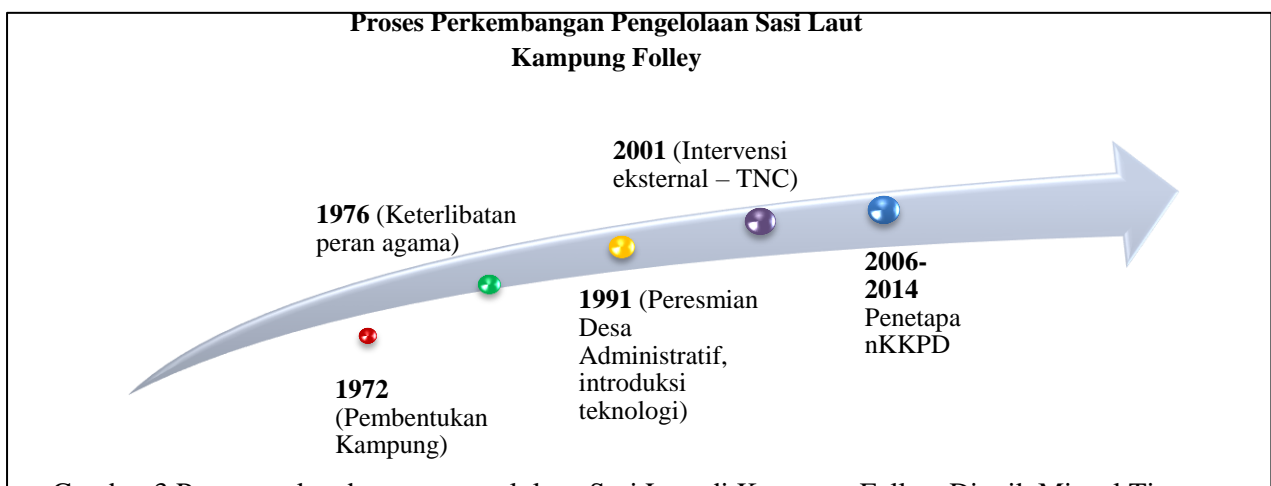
**Proses Perkembangan Pengelolaan Sasi Laut Kampung Folley**

**2001** (Intervensi eksternal – TNC)

**1976** (Keterlibatan peran agama)

**2006-2014** Penetapa nKKPD

**1991** (Peresmian Desa Administratif, introduksi teknologi)

**1972** (Pembentukan Kampung)

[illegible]